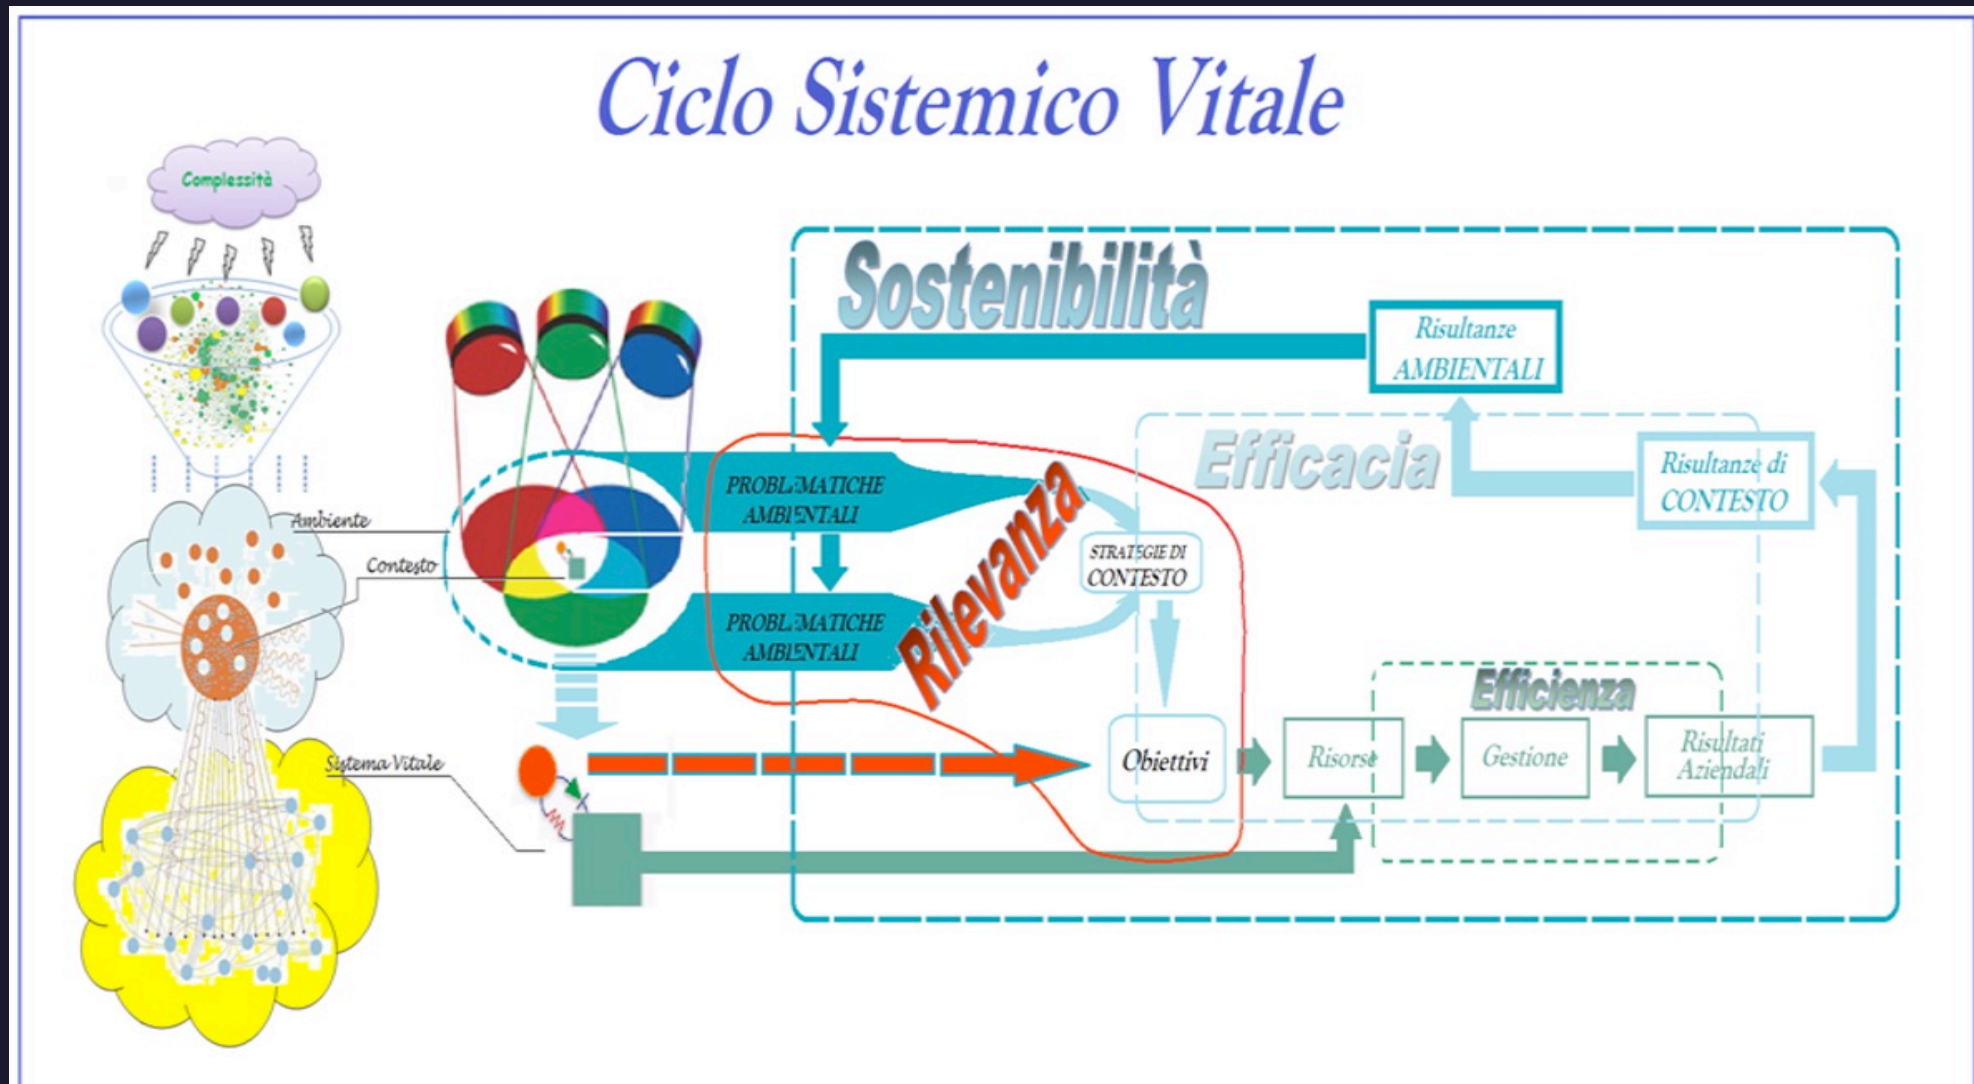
Ciclo Sistemico Vitale

Complessità

Ambiente

Contesto

Sistema Vitale

Sostenibilità

Risultanze AMBIENTALI

Efficacia

Risultanze di CONTESTO

PROBLEMATICHE AMBIENTALI

PROBLEMATICHE AMBIENTALI

Rilevanza

STRATEGIE DI CONTESTO

Efficienza

Obiettivi

Risorse

Gestione

Risultati Aziendali